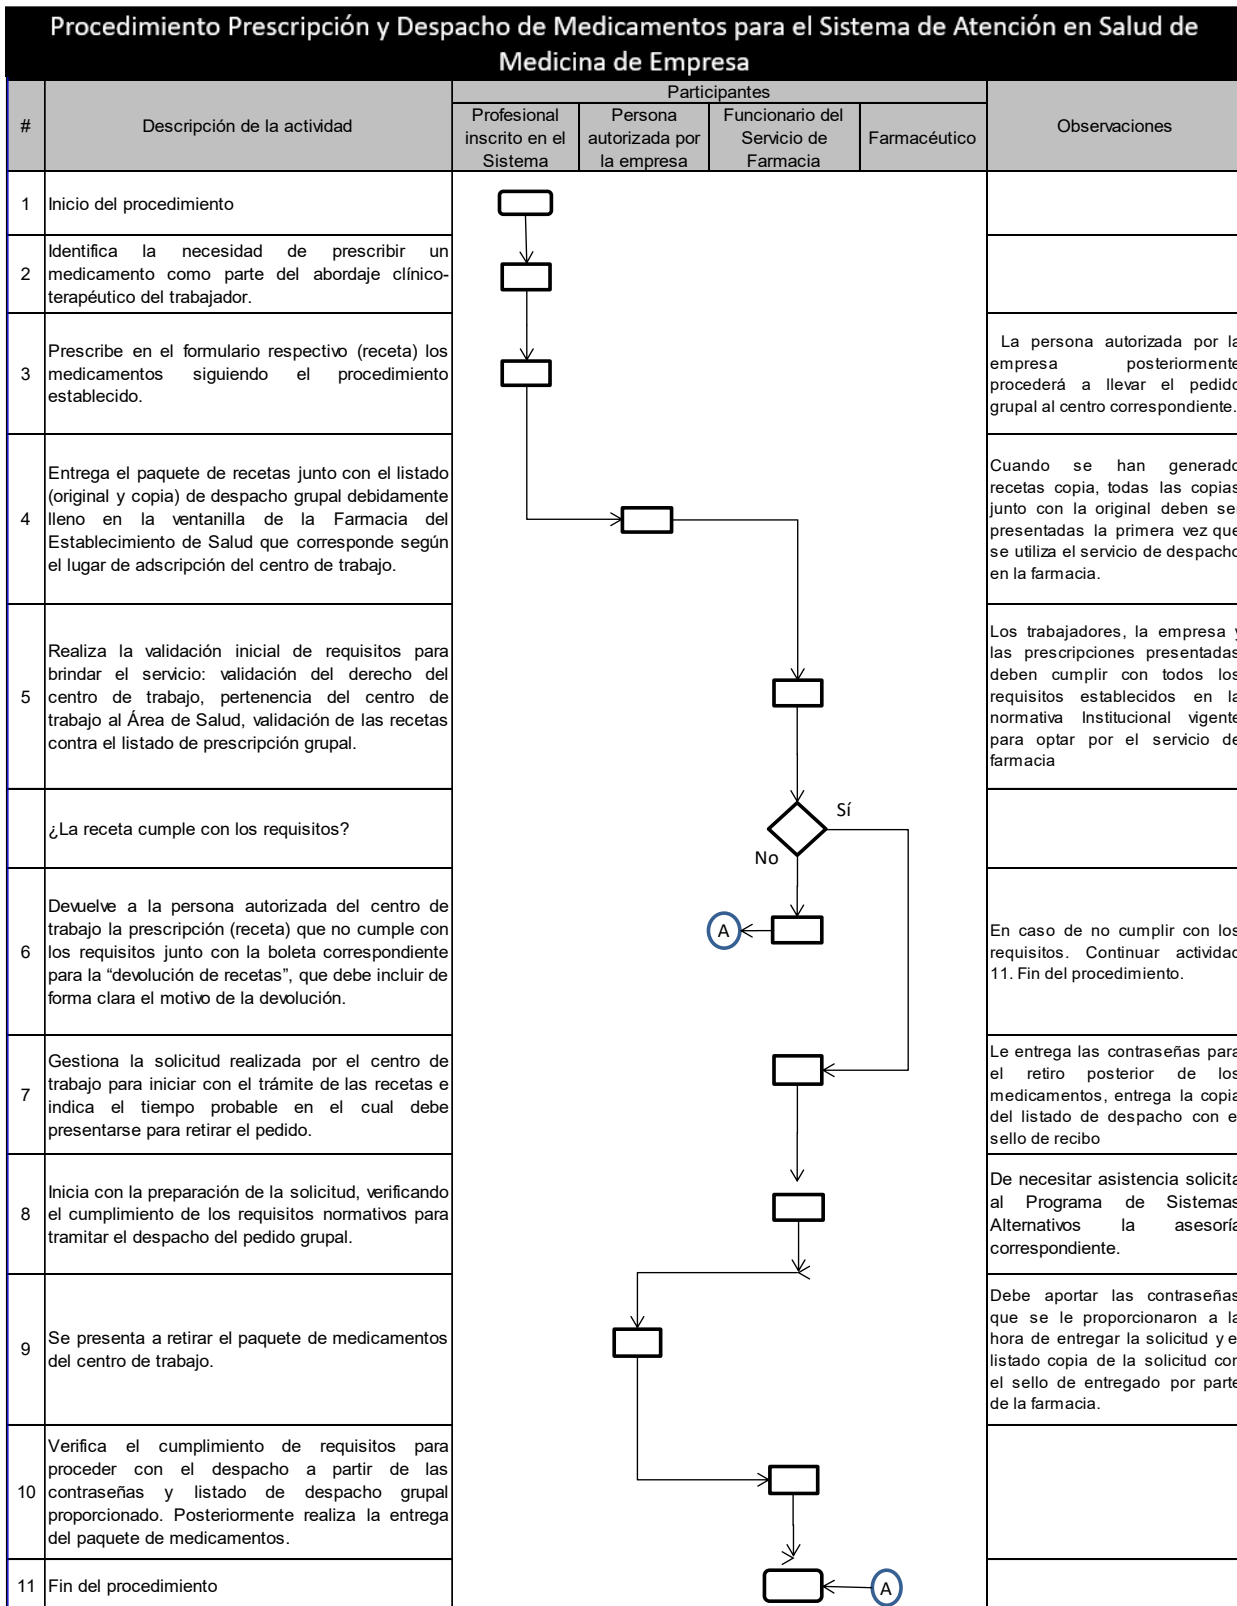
Procedimiento Prescripción y Despacho de Medicamentos para el Sistema de Atención en Salud de Medicina de Empresa

| # | Descripción de la actividad | Participantes: Profesional inscrito en el Sistema | Participantes: Persona autorizada por la empresa | Participantes: Funcionario del Servicio de Farmacia | Participantes: Farmacéutico | Observaciones |
|---|---|---|---|---|---|---|
| 1 | Inicio del procedimiento | | | | | |
| 2 | Identifica la necesidad de prescribir un medicamento como parte del abordaje clínico-terapéutico del trabajador. | | | | | |
| 3 | Prescribe en el formulario respectivo (receta) los medicamentos siguiendo el procedimiento establecido. | | | | | La persona autorizada por la empresa posteriormente procederá a llevar el pedido grupal al centro correspondiente. |
| 4 | Entrega el paquete de recetas junto con el listado (original y copia) de despacho grupal debidamente lleno en la ventanilla de la Farmacia del Establecimiento de Salud que corresponde según el lugar de adscripción del centro de trabajo. | | | | | Cuando se han generado recetas copia, todas las copias junto con la original deben ser presentadas la primera vez que se utiliza el servicio de despacho en la farmacia. |
| 5 | Realiza la validación inicial de requisitos para brindar el servicio: validación del derecho del centro de trabajo, pertenencia del centro de trabajo al Área de Salud, validación de las recetas contra el listado de prescripción grupal. | | | | | Los trabajadores, la empresa y las prescripciones presentadas deben cumplir con todos los requisitos establecidos en la normativa Institucional vigente para optar por el servicio de farmacia |
| | ¿La receta cumple con los requisitos? | | | Sí / No | | |
| 6 | Devuelve a la persona autorizada del centro de trabajo la prescripción (receta) que no cumple con los requisitos junto con la boleta correspondiente para la “devolución de recetas”, que debe incluir de forma clara el motivo de la devolución. | | | A | | En caso de no cumplir con los requisitos. Continuar actividad 11. Fin del procedimiento. |
| 7 | Gestiona la solicitud realizada por el centro de trabajo para iniciar con el trámite de las recetas e indica el tiempo probable en el cual debe presentarse para retirar el pedido. | | | | | Le entrega las contraseñas para el retiro posterior de los medicamentos, entrega la copia del listado de despacho con el sello de recibo |
| 8 | Inicia con la preparación de la solicitud, verificando el cumplimiento de los requisitos normativos para tramitar el despacho del pedido grupal. | | | | | De necesitar asistencia solicita al Programa de Sistemas Alternativos la asesoría correspondiente. |
| 9 | Se presenta a retirar el paquete de medicamentos del centro de trabajo. | | | | | Debe aportar las contraseñas que se le proporcionaron a la hora de entregar la solicitud y el listado copia de la solicitud con el sello de entregado por parte de la farmacia. |
| 10 | Verifica el cumplimiento de requisitos para proceder con el despacho a partir de las contraseñas y listado de despacho grupal proporcionado. Posteriormente realiza la entrega del paquete de medicamentos. | | | | | |
| 11 | Fin del procedimiento | | | A | | |